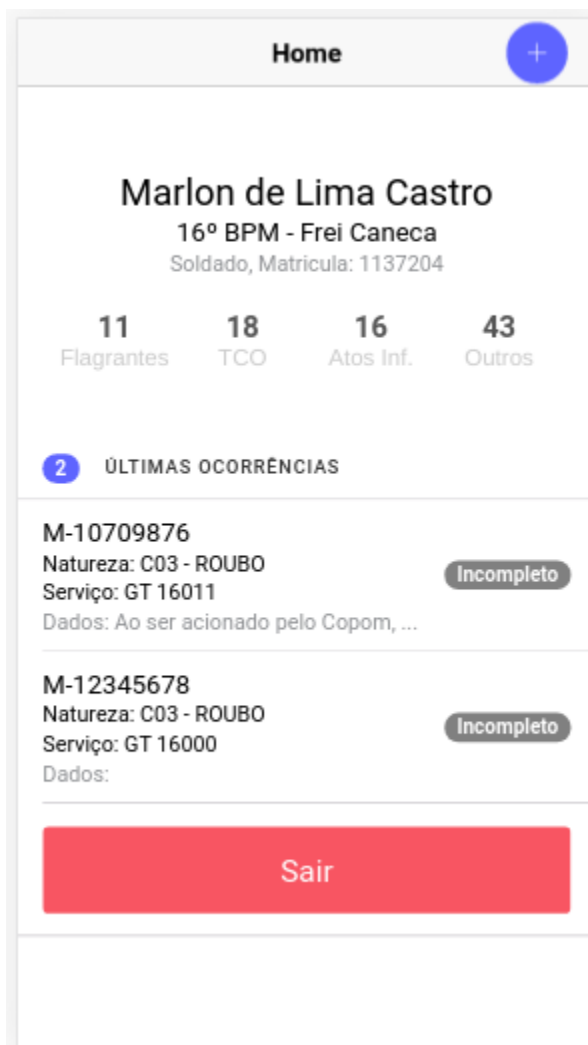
Home

+

Marlon de Lima Castro

16º BPM - Frei Caneca

Soldado, Matricula: 1137204

| 11 | 18 | 16 | 43 |
|---|---|---|---|
| Flagrantes | TCO | Atos Inf. | Outros |

2 ÚLTIMAS OCORRÊNCIAS

M-10709876
Natureza: C03 - ROUBO
Serviço: GT 16011
Dados: Ao ser acionado pelo Copom, ...
Incompleto

M-12345678
Natureza: C03 - ROUBO
Serviço: GT 16000
Dados:
Incompleto

Sair